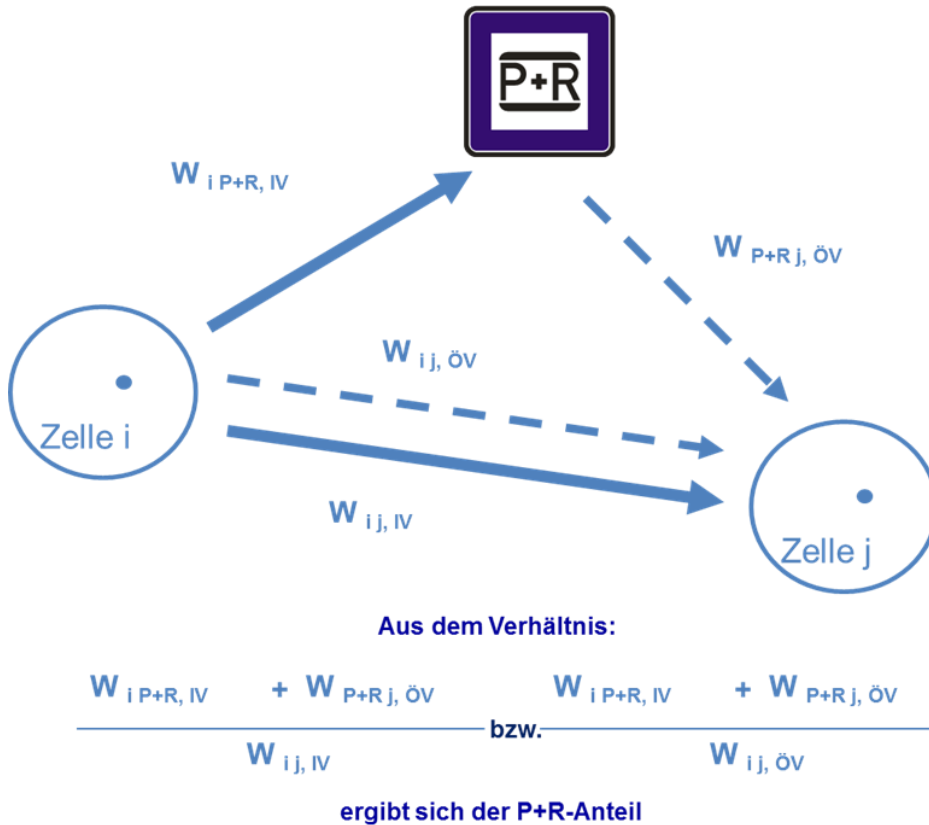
P+R

$W_{i\ P+R,\ IV}$

$W_{P+R\ j,\ ÖV}$

$W_{i\ j,\ ÖV}$

Zelle i

$W_{i\ j,\ IV}$

Zelle j

Aus dem Verhältnis:

$\frac{W_{i\ P+R,\ IV} + W_{P+R\ j,\ ÖV}}{W_{i\ j,\ IV}}$ bzw. $\frac{W_{i\ P+R,\ IV} + W_{P+R\ j,\ ÖV}}{W_{i\ j,\ ÖV}}$

ergibt sich der P+R-Anteil